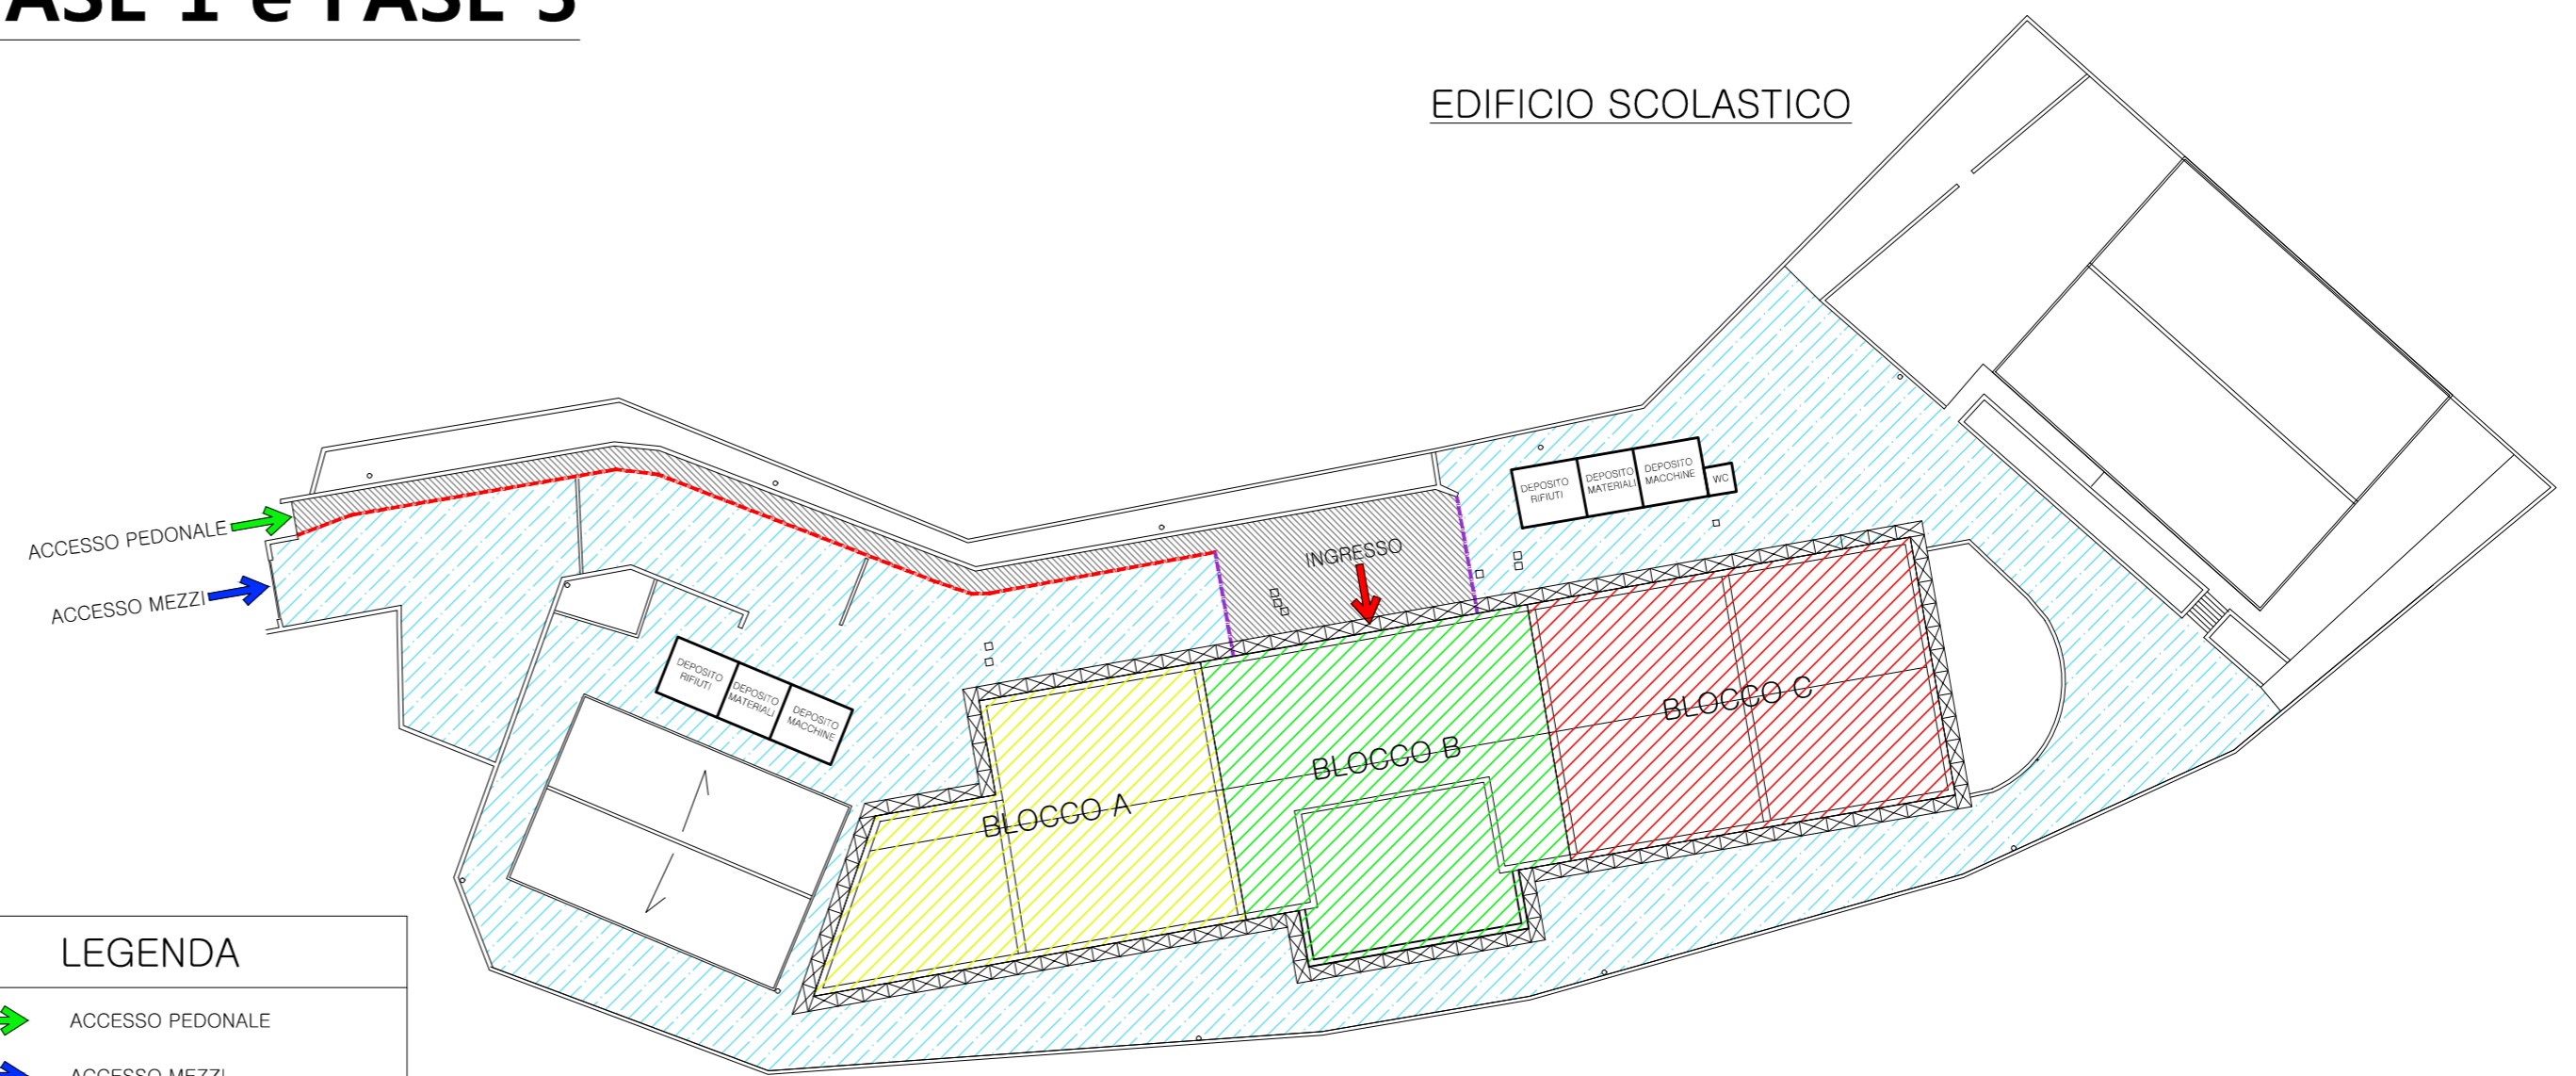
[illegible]ASE 1 e FASE 3

EDIFICIO SCOLASTICO

ACCESSO PEDONALE

ACCESSO MEZZI

INGRESSO

DEPOSITO RIFIUTI

DEPOSITO MATERIALI

DEPOSITO MACCHINE

WC

DEPOSITO RIFIUTI

DEPOSITO MATERIALI

DEPOSITO MACCHINE

BLOCCO A

BLOCCO B

BLOCCO C

LEGENDA

ACCESSO PEDONALE

ACCESSO MEZZI